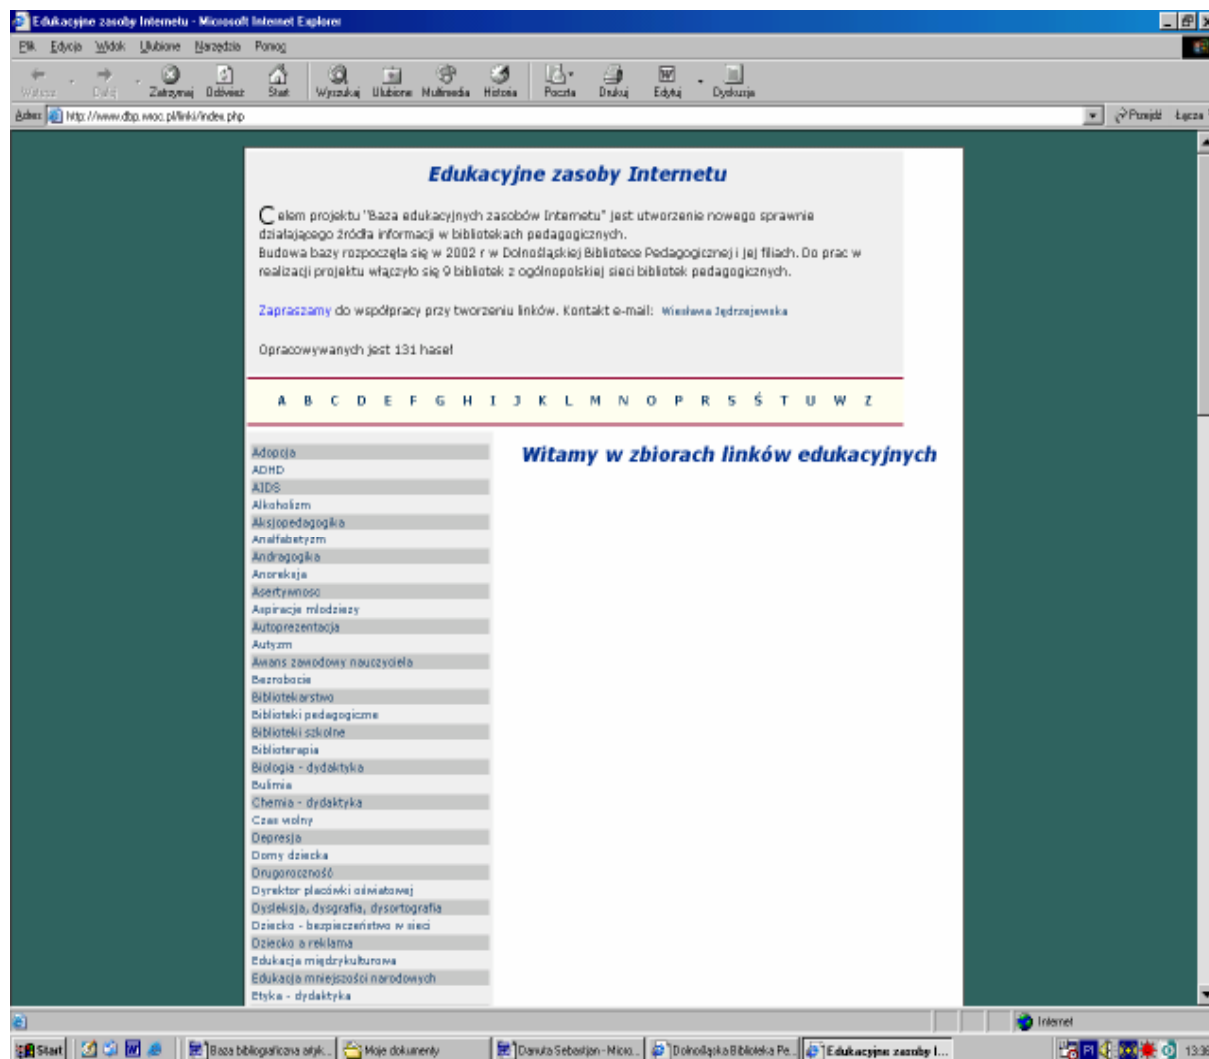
Edukacyjne zasoby Internetu - Microsoft Internet Explorer

Plik Edycja Widok Ulubione Narzędzia Pomoc

Wstecz Dalej Zatrzymaj Odśwież Start Wyszukaj Ulubione Multimedia Historia Poczta Drukuj Edytuj Dyskusja

Adres http://www.dbp.wroc.pl/linki/index.php Przejdź Łącza

Edukacyjne zasoby Internetu

Celem projektu "Baza edukacyjnych zasobów Internetu" jest utworzenie nowego sprawnie działającego źródła informacji w bibliotekach pedagogicznych.
Budowa bazy rozpoczęła się w 2002 r w Dolnośląskiej Bibliotece Pedagogicznej i jej filiach. Do prac w realizacji projektu włączyło się 9 bibliotek z ogólnopolskiej sieci bibliotek pedagogicznych.

Zapraszamy do współpracy przy tworzeniu linków. Kontakt e-mail: Wiesława Jędrzejewska

Opracowywanych jest 131 haseł

A B C D E F G H I J K L M N O P R S Ś T U W Z

Witamy w zbiorach linków edukacyjnych

Adopcja
ADHD
AIDS
Alkoholizm
Aksjopedagogika
Analfabetyzm
Andragogika
Anoreksja
Asertywnosc
Aspiracje młodzieży
Autoprezentacja
Autyzm
Awans zawodowy nauczyciela
Bezrobocie
Bibliotekarstwo
Biblioteki pedagogiczne
Biblioteki szkolne
Biblioterapia
Biologia - dydaktyka
Bulimia
Chemia - dydaktyka
Czas wolny
Depresja
Domy dziecka
Drugoroczność
Dyrektor placówki oświatowej
Dysleksja, dysgrafia, dysortografia
Dziecko - bezpieczeństwo w sieci
Dziecko a reklama
Edukacja międzykulturowa
Edukacja mniejszości narodowych
Etyka - dydaktyka

Internet

Start Baza bibliograficzna artyk... Moje dokumenty Danuta Sebastjan - Micro... Dolnośląska Biblioteka Pe... Edukacyjne zasoby I... 13:3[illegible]